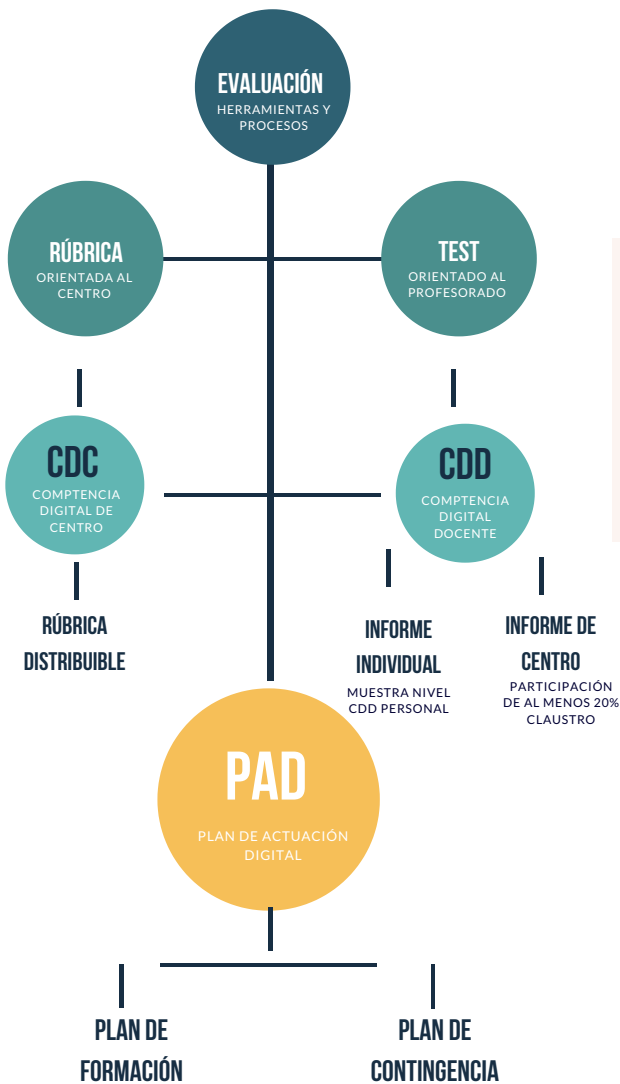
EVALUACIÓN
HERRAMIENTAS Y PROCESOS

RÚBRICA
ORIENTADA AL CENTRO

TEST
ORIENTADO AL PROFESORADO

CDC
COMPTENCIA DIGITAL DE CENTRO

CDD
COMPTENCIA DIGITAL DOCENTE

RÚBRICA DISTRIBUIBLE

INFORME INDIVIDUAL
MUESTRA NIVEL CDD PERSONAL

INFORME DE CENTRO
PARTICIPACIÓN DE AL MENOS 20% CLAUSTRO

PAD
PLAN DE ACTUACIÓN DIGITAL

PLAN DE FORMACIÓN

PLAN DE CONTINGENCIA